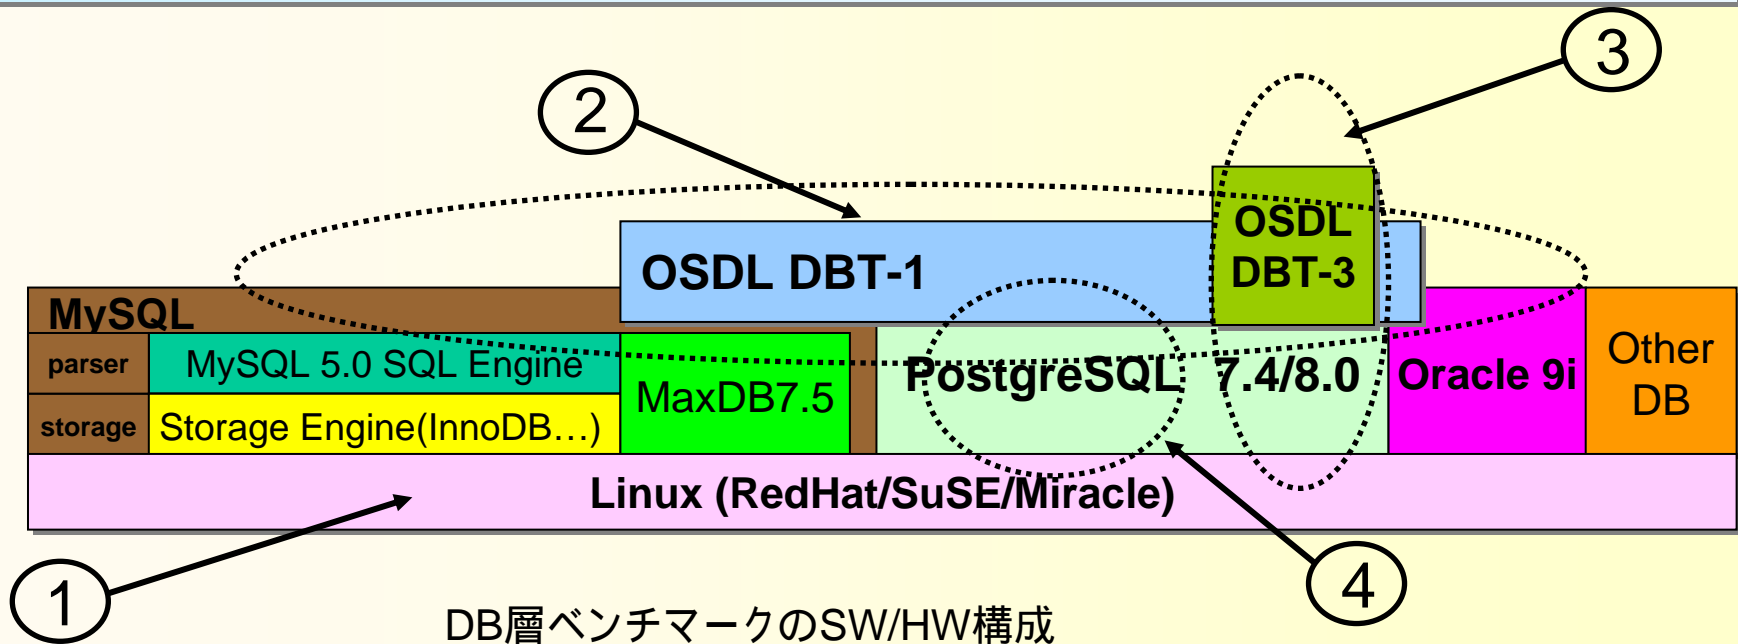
3

2

OSDL DBT-3

OSDL DBT-1

MySQL

parser

MySQL 5.0 SQL Engine

storage

Storage Engine(InnoDB…)

MaxDB7.5

PostgreSQL 7.4/8.0

Oracle 9i

Other DB

Linux (RedHat/SuSE/Miracle)

1

4

DB層ベンチマークのSW/HW構成